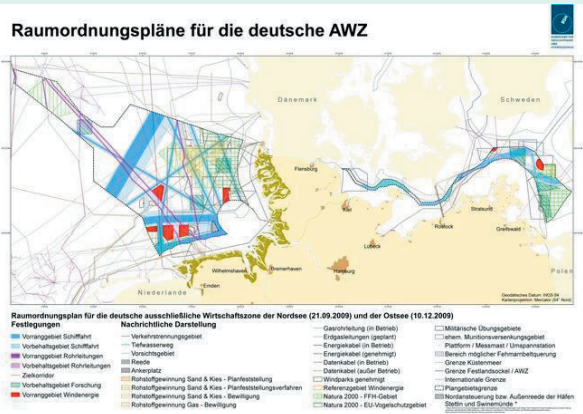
Raumordnungspläne für die deutsche AWZ

Dänemark

Schweden

Flensburg

Kiel

Lübeck

Rostock

Stralsund

Greifswald

Wilhelmshaven

Bremerhaven

Hamburg

Emden

Niederlande

Polen

Geodätisches Datum: WGS 84
Kartenprojektion: Mercator (54° Nord)

Raumordnungsplan für die deutsche ausschließliche Wirtschaftszone der Nordsee (21.09.2009) und der Ostsee (10.12.2009)

Festlegungen
Vorranggebiet Schifffahrt
Vorbehaltsgebiet Schifffahrt
Vorranggebiet Rohrleitungen
Vorbehaltsgebiet Rohrleitungen
Zielkorridor
Vorbehaltsgebiet Forschung
Vorranggebiet Windenergie

Nachrichtliche Darstellung
Verkehrstrennungsgebiet
Tiefwasserweg
Vorsichtsgebiet
Reede
Ankerplatz
Rohstoffgewinnung Sand & Kies - Planfeststellung
Rohstoffgewinnung Sand & Kies - Planfeststellungsverfahren
Rohstoffgewinnung Sand & Kies - Bewilligung
Rohstoffgewinnung Gas - Bewilligung

Gasrohrleitung (in Betrieb)
Erdgasleitungen (geplant)
Energiekabel (in Betrieb)
Energiekabel (genehmigt)
Datenkabel (in Betrieb)
Datenkabel (außer Betrieb)
Windparks genehmigt
Referenzgebiet Windenergie
Natura 2000 - FFH-Gebiet
Natura 2000 - EU-Vogelschutzgebiet

Militärische Übungsgebiete
ehem. Munitionsversenkungsgebiet
Plattform / Messmast / Umspannstation
Bereich möglicher Fehmarnbeltquerung
Grenze Küstenmeer
Grenze Festlandsockel / AWZ
Internationale Grenze
Plangebietsgrenze
Nordansteuerung bzw. Außenreede der Häfen Stettin und Swinemünde *